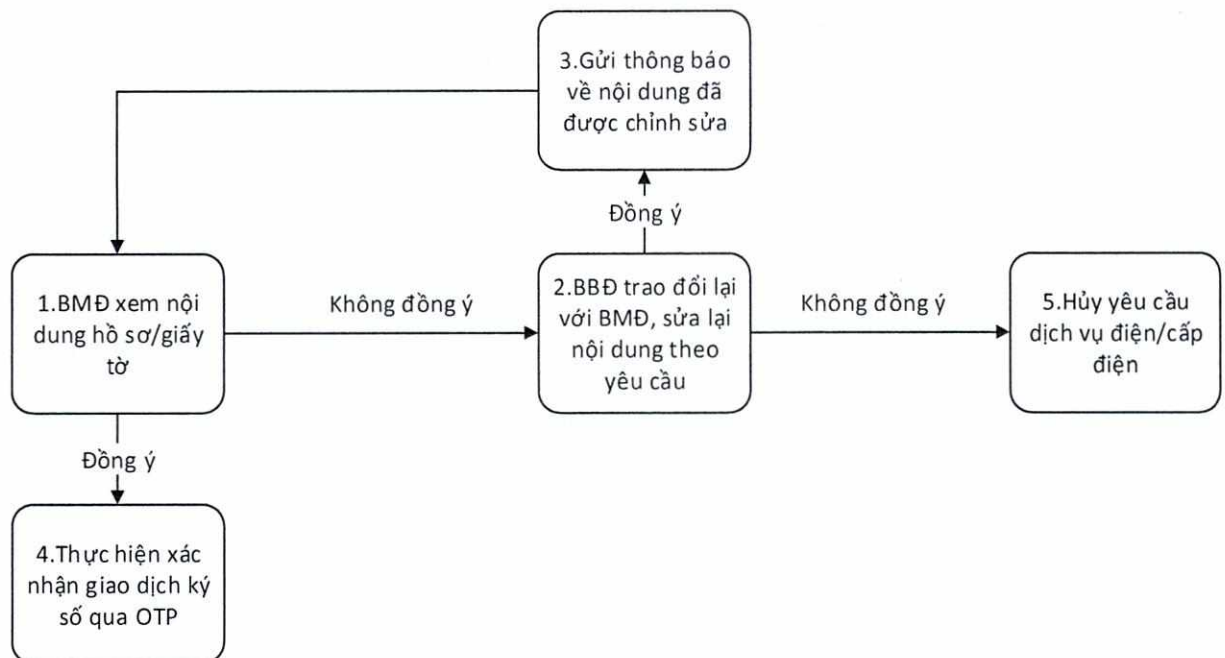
3.Gửi thông báo về nội dung đã được chỉnh sửa

Đồng ý

1.BMĐ xem nội dung hồ sơ/giấy tờ

Không đồng ý

2.BBĐ trao đổi lại với BMĐ, sửa lại nội dung theo yêu cầu

Không đồng ý

5.Hủy yêu cầu dịch vụ điện/cấp điện

Đồng ý

4.Thực hiện xác nhận giao dịch ký số qua OTP